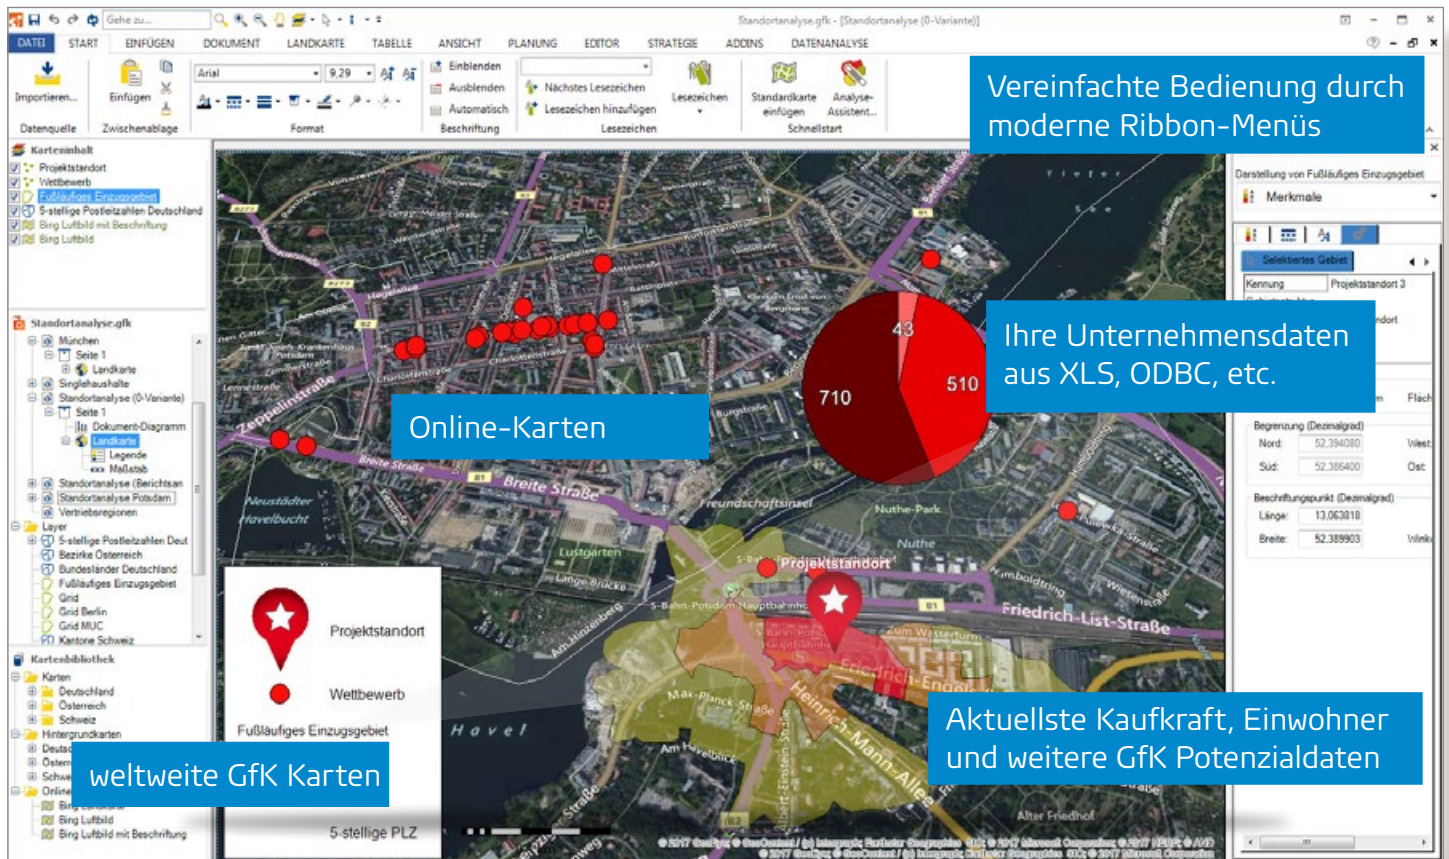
Gehe zu...

Standortanalyse.gfk - [Standortanalyse (0-Variante)]

DATEI START EINFÜGEN DOKUMENT LANDKARTE TABELLE ANSICHT PLANUNG EDITOR STRATEGIE ADDINS DATENANALYSE

Importieren... Einfügen Arial 9,29 Einblenden Ausblenden Automatisch Nächstes Lesezeichen Lesezeichen hinzufügen Lesezeichen Standardkarte einfügen Analyse-Assistent...

Datenquelle Zwischenablage Format Beschriftung Lesezeichen Schnellstart

Vereinfachte Bedienung durch moderne Ribbon-Menüs

Karteninhalt
Projektstandort
Wettbewerb
Fußläufiges Einzugsgebiet
5-stellige Postleitzahlen Deutschland
Bing Luftbild mit Beschriftung
Bing Luftbild

Standortanalyse.gfk
München
Seite 1
Landkarte
Singlehaushalte
Standortanalyse (0-Variante)
Seite 1
Dokument-Diagramm
Landkarte
Legende
Maßstab
Standortanalyse (Berichtsan
Standortanalyse Potsdam
Vertriebsregionen
Layer
5-stellige Postleitzahlen Deut
Bezirke Österreich
Bundesländer Deutschland
Fußläufiges Einzugsgebiet
Grid
Grid Berlin
Grid MUC
Kantone Schweiz

Kartenbibliothek
Karten
Deutschland
Österreich
Schweiz
Hintergrundkarten
Deuts
Österr
Schwe
Online
Bing Luftbild
Bing Luftbild mit Beschriftung

Online-Karten

43
710
510

Ihre Unternehmensdaten aus XLS, ODBC, etc.

Zeppelinstraße
Breite Straße
Neustädter Havelbucht
Freundschaftsinsel
Nuthe-Park
Lustgarten
Projektstandort
Friedrich-List-Straße
Max-Planck-Straße
Heinrich-Mann-Allee
Havel
Alter Friedhof
Tiefer See

Projektstandort
Wettbewerb
Fußläufiges Einzugsgebiet
5-stellige PLZ

weltweite GfK Karten

Aktuellste Kaufkraft, Einwohner und weitere GfK Potenzialdaten

Darstellung von Fußläufiges Einzugsgebiet
Merkmale
Selektiertes Gebiet
Kennung Projektstandort 3
Begrenzung (Dezimalgrad)
Nord: 52,394080 West
Süd: 52,386400 Ost
Beschriftungspunkt (Dezimalgrad)
Länge: 13,063818
Breite: 52,389903